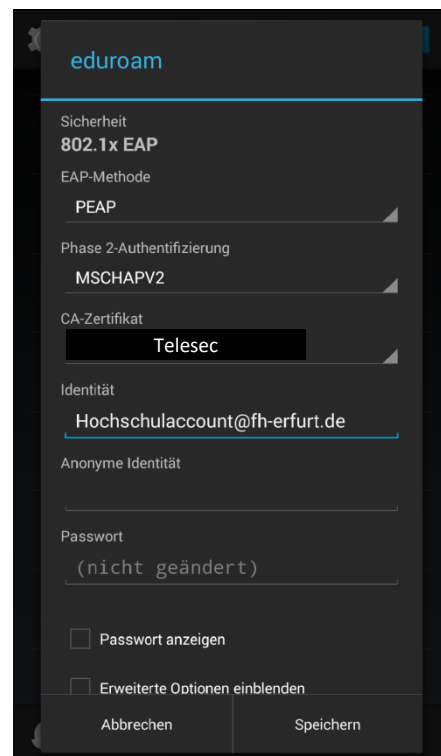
eduroam

Sicherheit
802.1x EAP

EAP-Methode
PEAP

Phase 2-Authentifizierung
MSCHAPV2

CA-Zertifikat
Telesec

Identität
Hochschulaccount@fh-erfurt.de

Anonyme Identität

Passwort
(nicht geändert)

Passwort anzeigen

Erweiterte Optionen einblenden

Abbrechen
Speichern